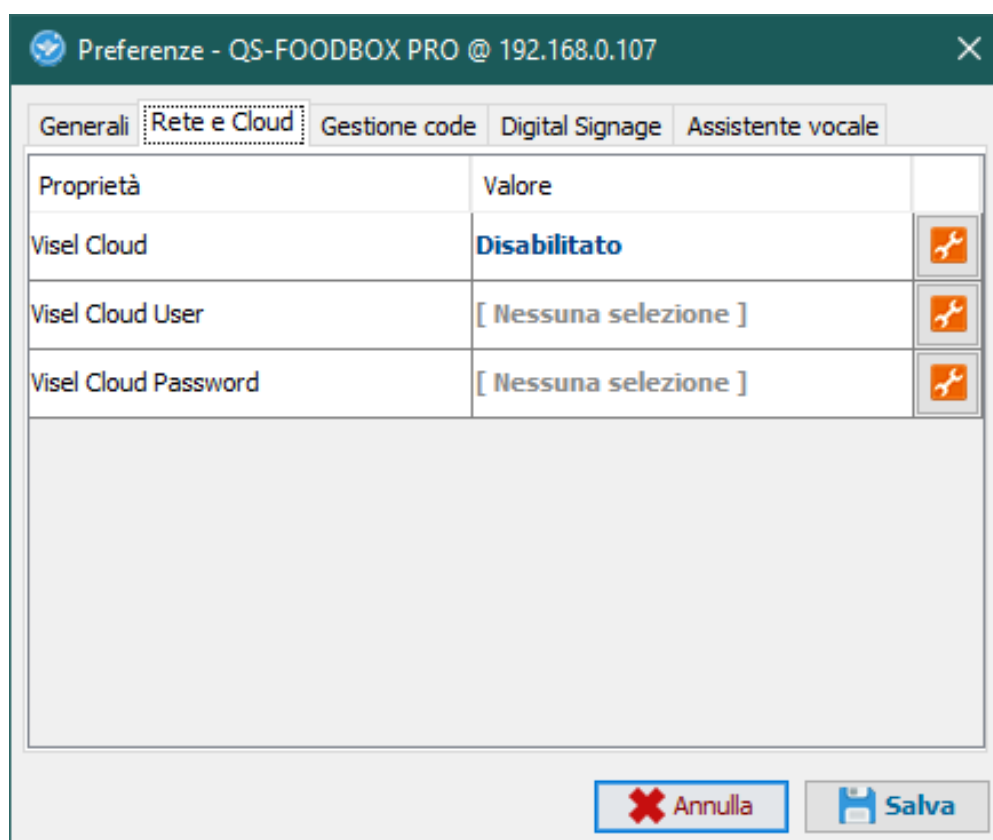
Preferenze - QS-FOODBOX PRO @ 192.168.0.107

Generali | Rete e Cloud | Gestione code | Digital Signage | Assistente vocale

| Proprietà | Valore | |
|---|---|---|
| Visel Cloud | Disabilitato | |
| Visel Cloud User | [ Nessuna selezione ] | |
| Visel Cloud Password | [ Nessuna selezione ] | |

Annulla
Salva